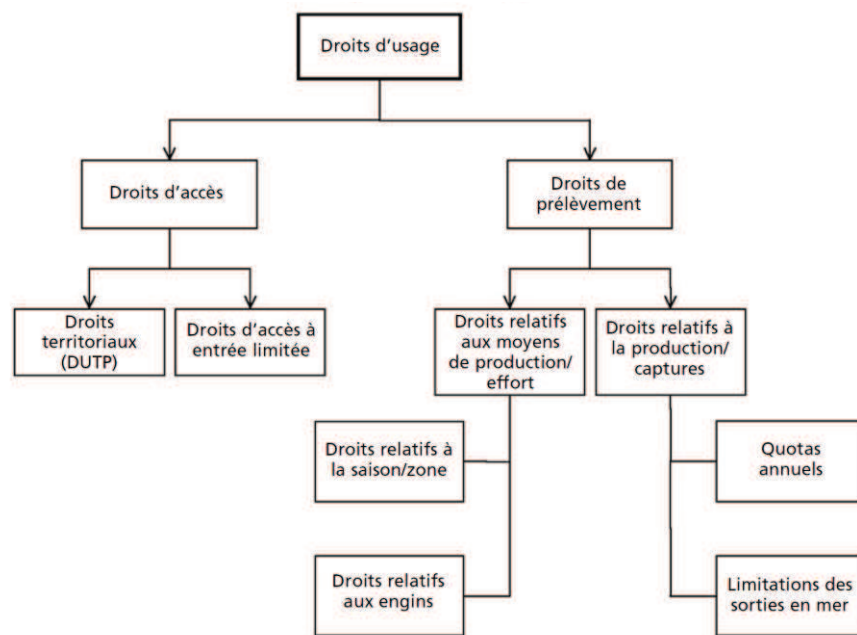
Droits d'usage

Droits d'accès

Droits de prélèvement

Droits territoriaux (DUTP)

Droits d'accès à entrée limitée

Droits relatifs aux moyens de production/ effort

Droits relatifs à la production/ captures

Droits relatifs à la saison/zone

Quotas annuels

Droits relatifs aux engins

Limitations des sorties en mer